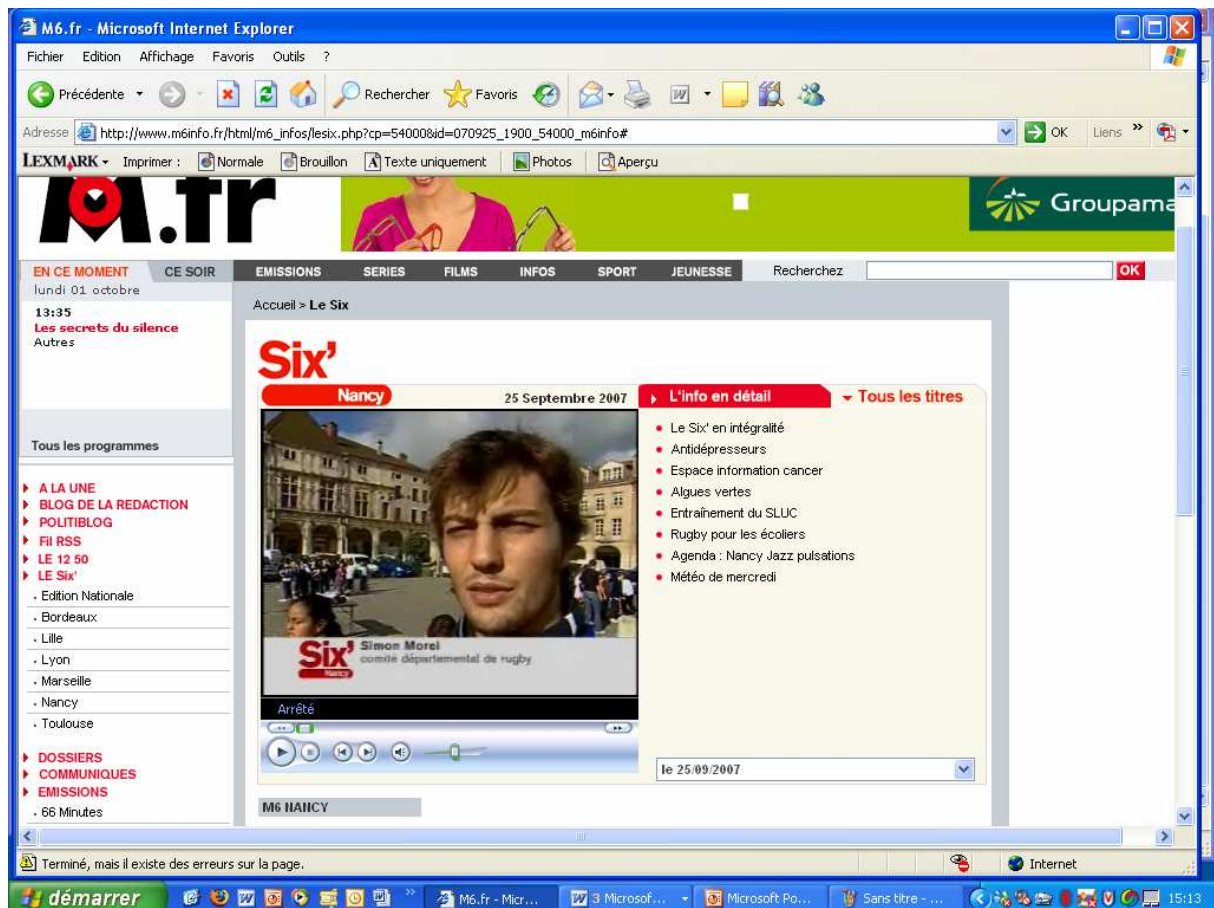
M6.fr - Microsoft Internet Explorer

Fichier Edition Affichage Favoris Outils ?

Précédente Rechercher Favoris

Adresse http://www.m6info.fr/html/m6_infos/lesix.php?cp=54000&id=070925_1900_54000_m6info#

OK Liens

LEXMARK Imprimer : Normale Brouillon Texte uniquement Photos Aperçu

M.fr

Groupama

EN CE MOMENT CE SOIR EMISSIONS SERIES FILMS INFOS SPORT JEUNESSE Recherchez OK

lundi 01 octobre

13:35
Les secrets du silence
Autres

Tous les programmes

A LA UNE
BLOG DE LA REDACTION
POLITIBLOG
Fil RSS
LE 12 50
LE Six'
. Edition Nationale
. Bordeaux
. Lille
. Lyon
. Marseille
. Nancy
. Toulouse

DOSSIERS
COMMUNIQUES
EMISSIONS
. 66 Minutes

Accueil > Le Six

Six'

Nancy 25 Septembre 2007

Six' Nancy
Simon Morel
comité départemental de rugby

Arrêté

L'info en détail Tous les titres

Le Six' en intégralité
Antidépresseurs
Espace information cancer
Algues vertes
Entraînement du SLUC
Rugby pour les écoliers
Agenda : Nancy Jazz pulsations
Météo de mercredi

le 25/09/2007

M6 NANCY

Terminé, mais il existe des erreurs sur la page. Internet

démarrer M6.fr - Micr... 3 Microsof... Microsoft Po... Sans titre - ... 15:13